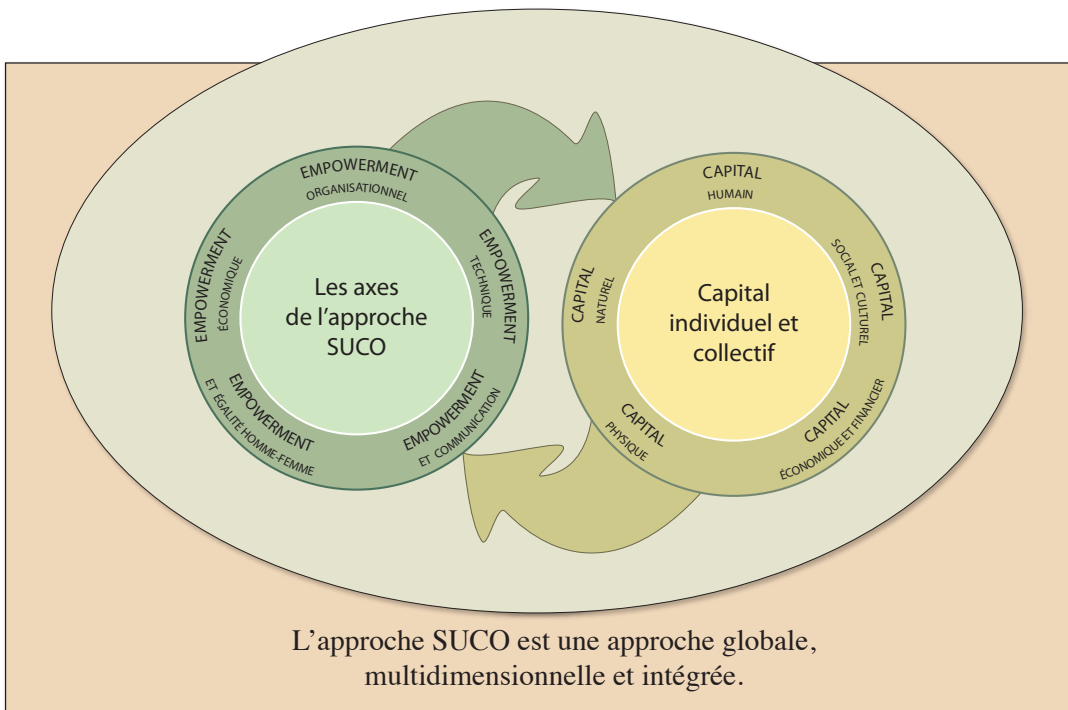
EMPOWERMENT
ORGANISATIONNEL

EMPOWERMENT
TECHNIQUE

EMPOWERMENT
ET COMMUNICATION

EMPOWERMENT
ET ÉGALITÉ HOMME-FEMME

EMPOWERMENT
ÉCONOMIQUE

Les axes de l'approche SUCO

CAPITAL
HUMAIN

CAPITAL
SOCIAL ET CULTUREL

CAPITAL
ÉCONOMIQUE ET FINANCIER

CAPITAL
PHYSIQUE

CAPITAL
NATUREL

Capital individuel et collectif

L'approche SUCO est une approche globale, multidimensionnelle et intégrée.